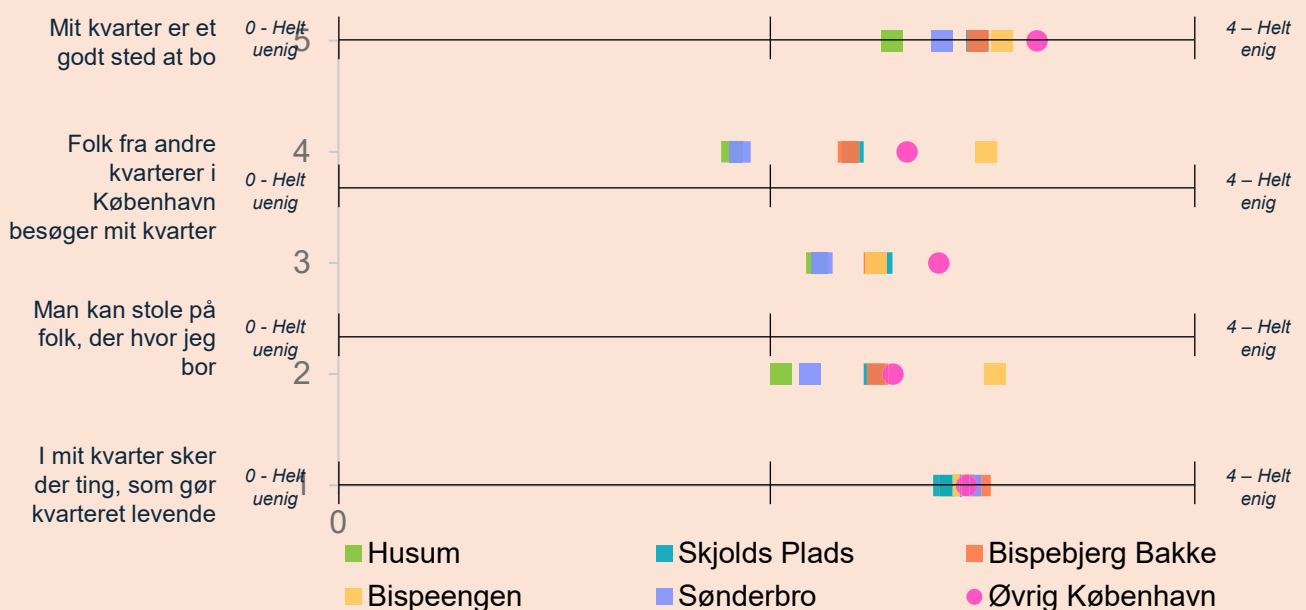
Mit kvarter er et godt sted at bo

0 - Helt uenig

5

4 – Helt enig

Folk fra andre kvarterer i København besøger mit kvarter

4

0 - Helt uenig

4 – Helt enig

3

Man kan stole på folk, der hvor jeg bor

0 - Helt uenig

4 – Helt enig

2

I mit kvarter sker der ting, som gør kvarteret levende

0 - Helt uenig

1

4 – Helt enig

0

Husum
Skjolds Plads
Bispebjerg Bakke
Bispeengen
Sønderbro
Øvrig København